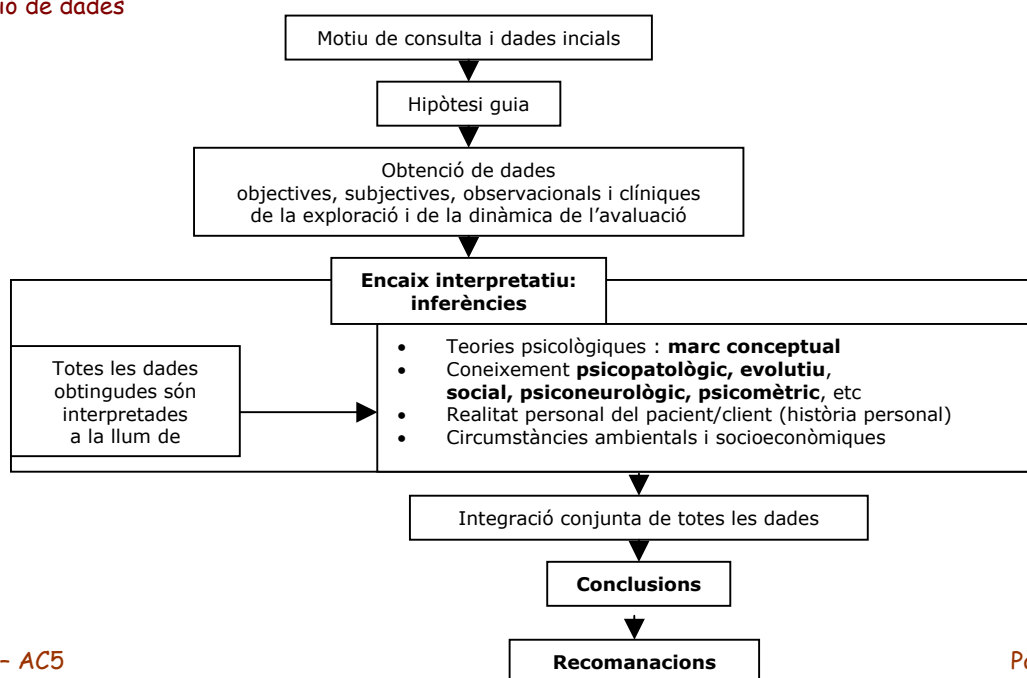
io de dades

Motiu de consulta i dades incials

Hipòtesi guia

Obtenció de dades
objectives, subjectives, observacionals i clíniques
de la exploració i de la dinàmica de l'avaluació

**Encaix interpretatiu: inferències**

Totes les dades obtingudes són interpretades a la llum de

- Teories psicològiques : **marc conceptual**
- Coneixement **psicopatològic, evolutiu**, **social, psiconeurològic, psicomètric**, etc
- Realitat personal del pacient/client (història personal)
- Circumstàncies ambientals i socioeconòmiques

Integració conjunta de totes les dades

**Conclusions**

**Recomanacions**

– AC5

Pa